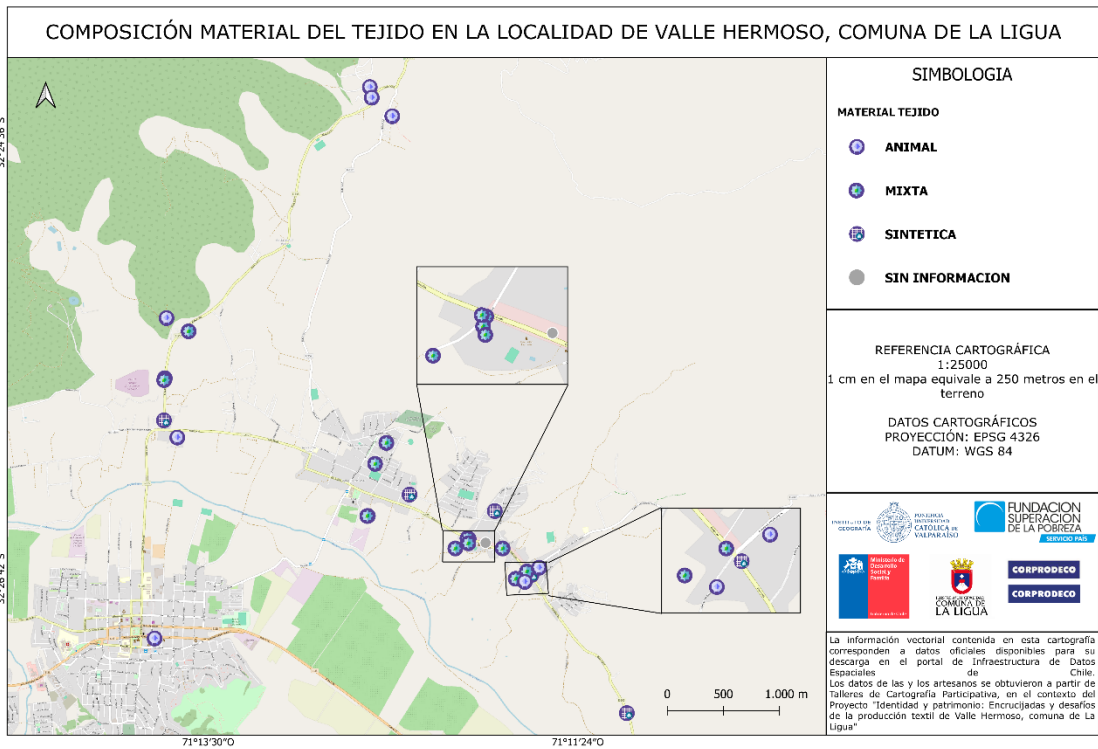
COMPOSICIÓN MATERIAL DEL TEJIDO EN LA LOCALIDAD DE VALLE HERMOSO, COMUNA DE LA LIGUA

SIMBOLOGIA

MATERIAL TEJIDO

ANIMAL

MIXTA

SINTETICA

SIN INFORMACION

REFERENCIA CARTOGRÁFICA
1:25000
1 cm en el mapa equivale a 250 metros en el terreno

DATOS CARTOGRÁFICOS
PROYECCIÓN: EPSG 4326
DATUM: WGS 84

INSTITUTO DE GEOGRAFÍA
PONTIFICIA UNIVERSIDAD CATÓLICA DE VALPARAÍSO

FUNDACION SUPERACION DE LA POBREZA
SERVICIO PAÍS

Ministerio de Desarrollo Social y Familia
Gobierno de Chile

COMUNA DE LA LIGUA

CORPRODECO

CORPRODECO

La información vectorial contenida en esta cartografía corresponden a datos oficiales disponibles para su descarga en el portal de Infraestructura de Datos Espaciales de Chile.
Los datos de las y los artesanos se obtuvieron a partir de Talleres de Cartografía Participativa, en el contexto del Proyecto "Identidad y patrimonio: Encrucijadas y desafíos de la producción textil de Valle Hermoso, comuna de La Ligua"

0 500 1.000 m

71°13'30"O

71°11'24"O

32°25'S

32°27'S